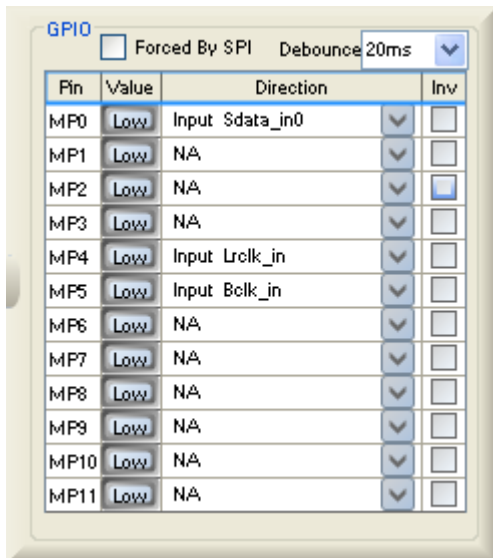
GPIO

Forced By SPI Debounce 20ms

| Pin | Value | Direction | Inv |
|---|---|---|---|
| MP0 | Low | Input Sdata_in0 | |
| MP1 | Low | NA | |
| MP2 | Low | NA | |
| MP3 | Low | NA | |
| MP4 | Low | Input Lrclk_in | |
| MP5 | Low | Input Bclk_in | |
| MP6 | Low | NA | |
| MP7 | Low | NA | |
| MP8 | Low | NA | |
| MP9 | Low | NA | |
| MP10 | Low | NA | |
| MP11 | Low | NA | |